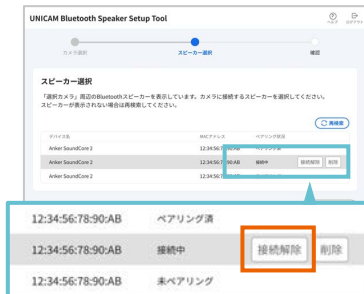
UNICAM Bluetooth Speaker Setup Tool

ヘルプ ログアウト

カメラ選択 スピーカー選択 確認

スピーカー選択

「選択カメラ」周辺のBluetoothスピーカーを表示しています。カメラに接続するスピーカーを選択してください。
スピーカーが表示されない場合は再検索してください。

再検索

| デバイス名 | MACアドレス | ペアリング状況 | |
|---|---|---|---|
| Anker SoundCore 2 | 12:34:56:78:90:AB | ペアリング済 | |
| Anker SoundCore 2 | 12:34:56:78:90:AB | 接続中 | 接続解除 削除 |
| Anker SoundCore 2 | 12:34:56:78:90:AB | 未ペアリング | |

| | | |
|---|---|---|
| 12:34:56:78:90:AB | ペアリング済 | |
| 12:34:56:78:90:AB | 接続中 | 接続解除 削除 |
| 12:34:56:78:90:AB | 未ペアリング | |